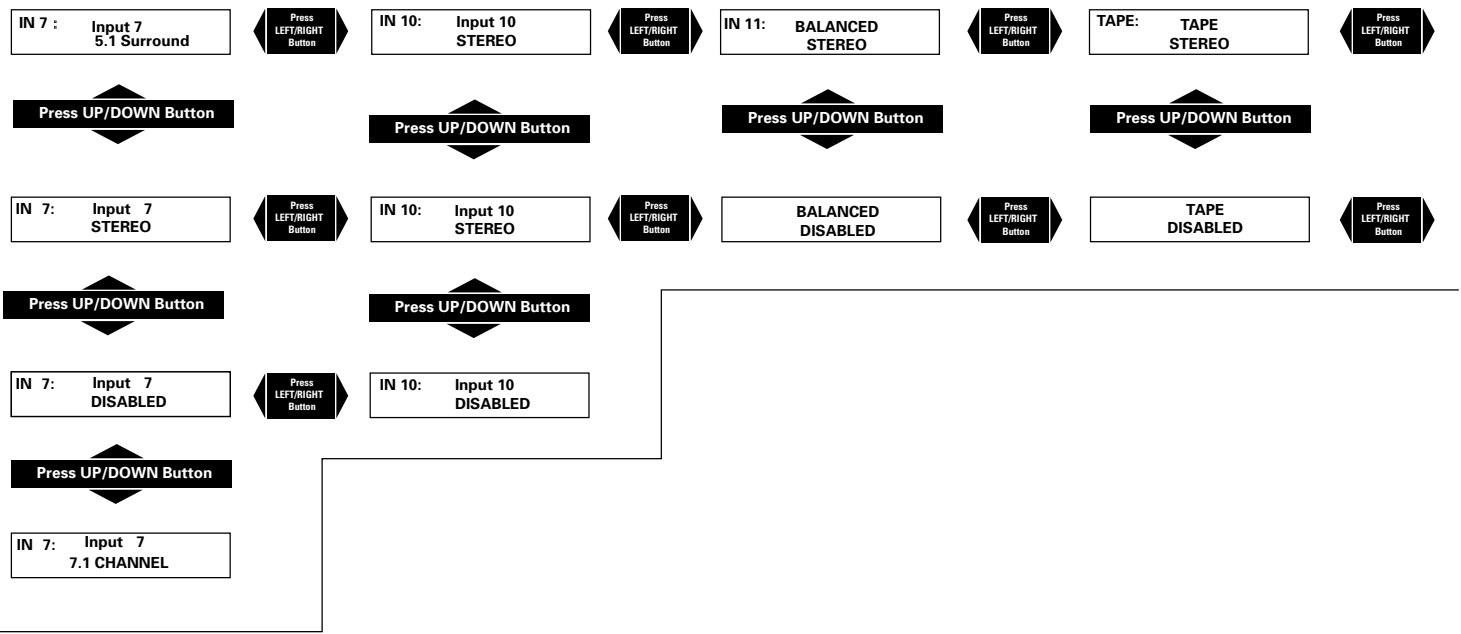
IN 7 : Input 7
5.1 Surround

Press LEFT/RIGHT Button

IN 10: Input 10
STEREO

Press LEFT/RIGHT Button

IN 11: BALANCED
STEREO

Press LEFT/RIGHT Button

TAPE: TAPE
STEREO

Press LEFT/RIGHT Button

Press UP/DOWN Button

Press UP/DOWN Button

Press UP/DOWN Button

Press UP/DOWN Button

IN 7: Input 7
STEREO

Press LEFT/RIGHT Button

IN 10: Input 10
STEREO

Press LEFT/RIGHT Button

BALANCED
DISABLED

Press LEFT/RIGHT Button

TAPE
DISABLED

Press LEFT/RIGHT Button

Press UP/DOWN Button

Press UP/DOWN Button

IN 7: Input 7
DISABLED

Press LEFT/RIGHT Button

IN 10: Input 10
DISABLED

Press UP/DOWN Button

IN 7: Input 7
7.1 CHANNEL